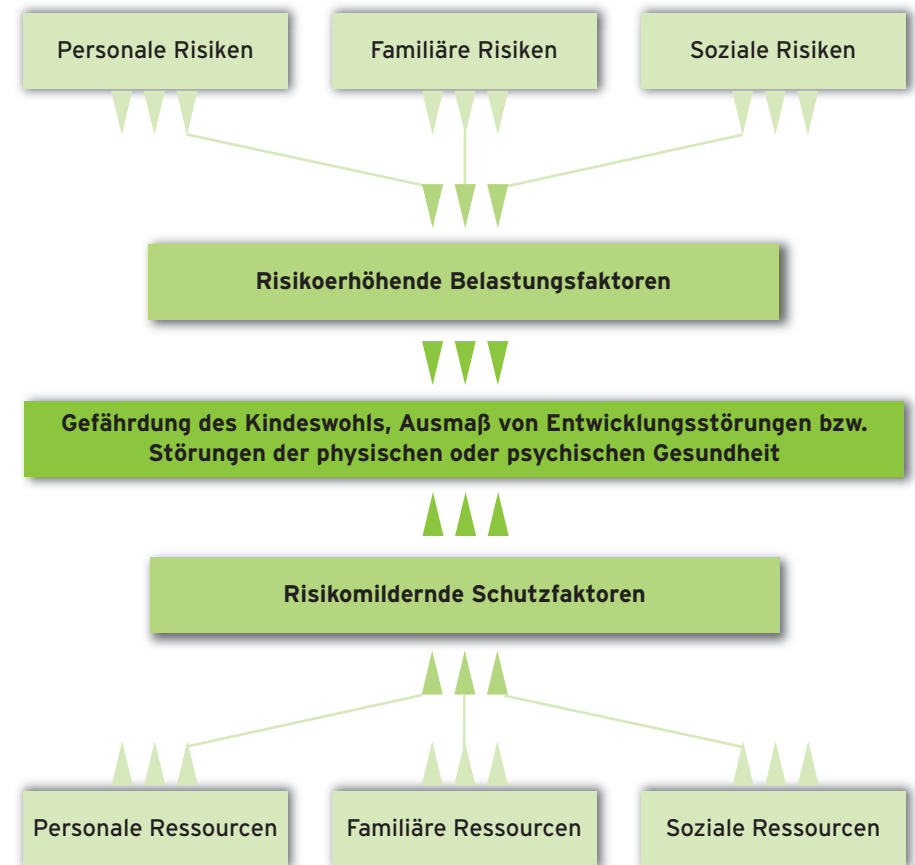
Personale Risiken

Familiäre Risiken

Soziale Risiken

Risikoerhöhende Belastungsfaktoren

Gefährdung des Kindeswohls, Ausmaß von Entwicklungsstörungen bzw. Störungen der physischen oder psychischen Gesundheit

Risikomildernde Schutzfaktoren

Personale Ressourcen

Familiäre Ressourcen

Soziale Ressourcen